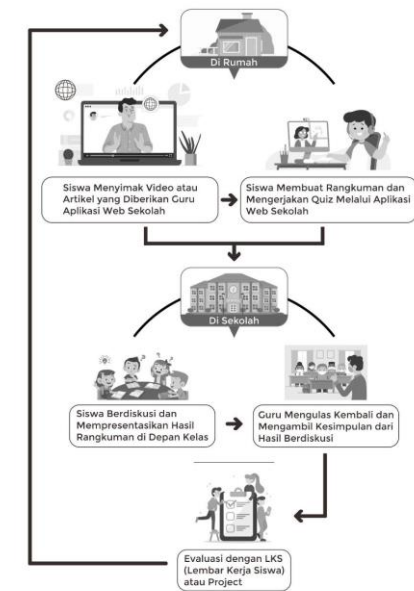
Di Rumah

Siswa Menyimak Video atau Artikel yang Diberikan Guru Aplikasi Web Sekolah

Siswa Membuat Rangkuman dan Mengerjakan Quiz Melalui Aplikasi Web Sekolah

Di Sekolah

Siswa Berdiskusi dan Mempresentasikan Hasil Rangkuman di Depan Kelas

Guru Mengulas Kembali dan Mengambil Kesimpulan dari Hasil Berdiskusi

Evaluasi dengan LKS (Lembar Kerja Siswa) atau Project